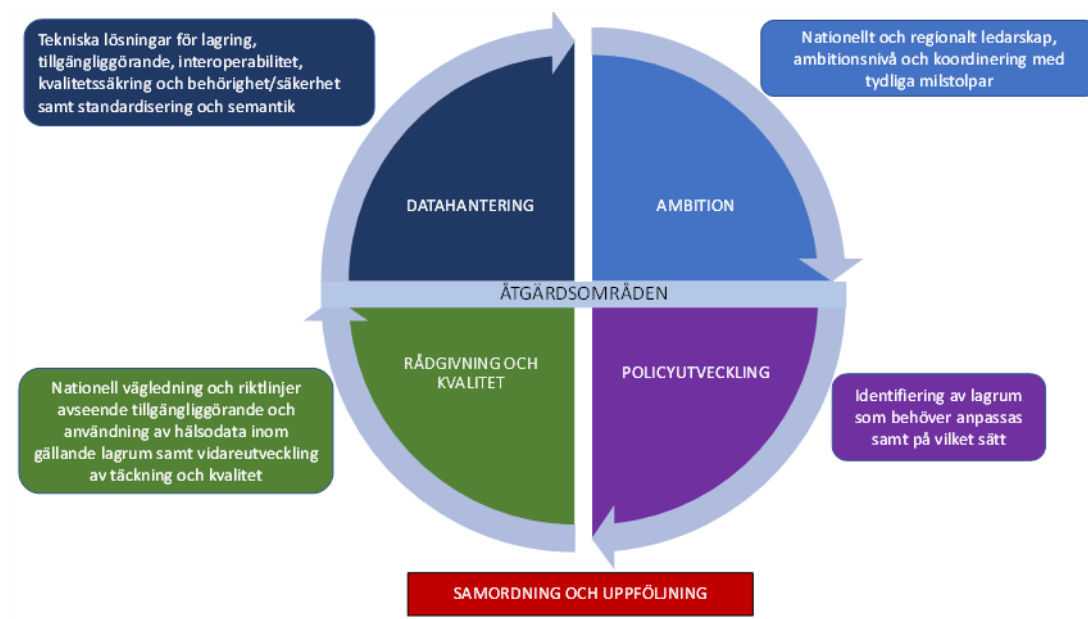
Tekniska lösningar för lagring, tillgängliggörande, interoperabilitet, kvalitetssäkring och behörighet/säkerhet samt standardisering och semantik

Nationellt och regionalt ledarskap, ambitionsnivå och koordinering med tydliga milstolpar

DATAHANTERING

AMBITION

ÅTGÄRDSOMRÅDEN

RÅDGIVNING OCH KVALITET

POLICYUTVECKLING

Nationell vägledning och riktlinjer avseende tillgängliggörande och användning av hälsodata inom gällande lagrum samt vidareutveckling av täckning och kvalitet

Identifiering av lagrum som behöver anpassas samt på vilket sätt

SAMORDNING OCH UPPFÖLJNING